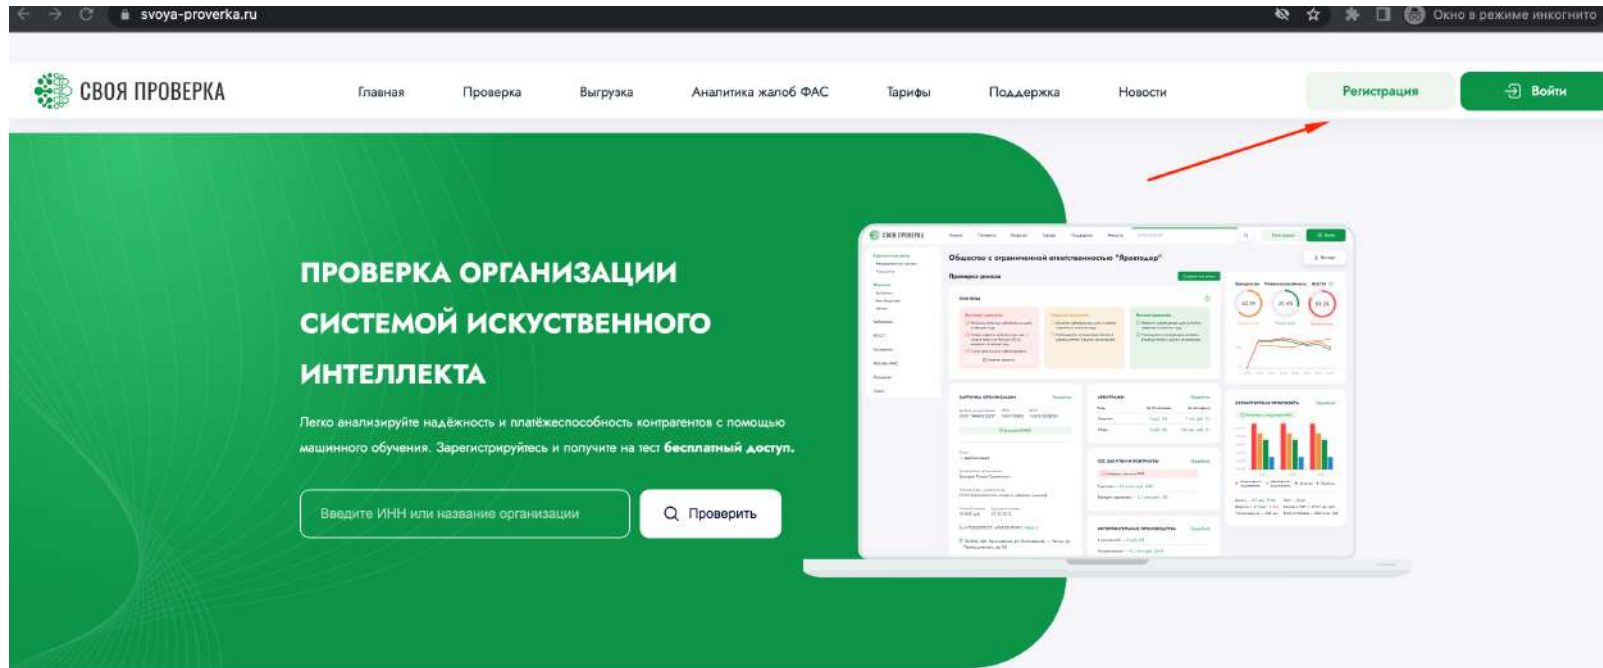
svoya-proverka.ru

Окно в режиме инкогнито

СВОЯ ПРОВЕРКА

Главная Проверка Выгрузка Аналитика жалоб ФАС Тарифы Поддержка Новости

Регистрация

Войти

ПРОВЕРКА ОРГАНИЗАЦИИ СИСТЕМОЙ ИСКУСТВЕННОГО ИНТЕЛЛЕКТА

Легко анализируйте надёжность и платёжеспособность контрагентов с помощью машинного обучения. Зарегистрируйтесь и получите на тест **бесплатный доступ.**

Введите ИНН или название организации

Проверить

Общество с ограниченной ответственностью "Ярэлектро"

Проверка рисков

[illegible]